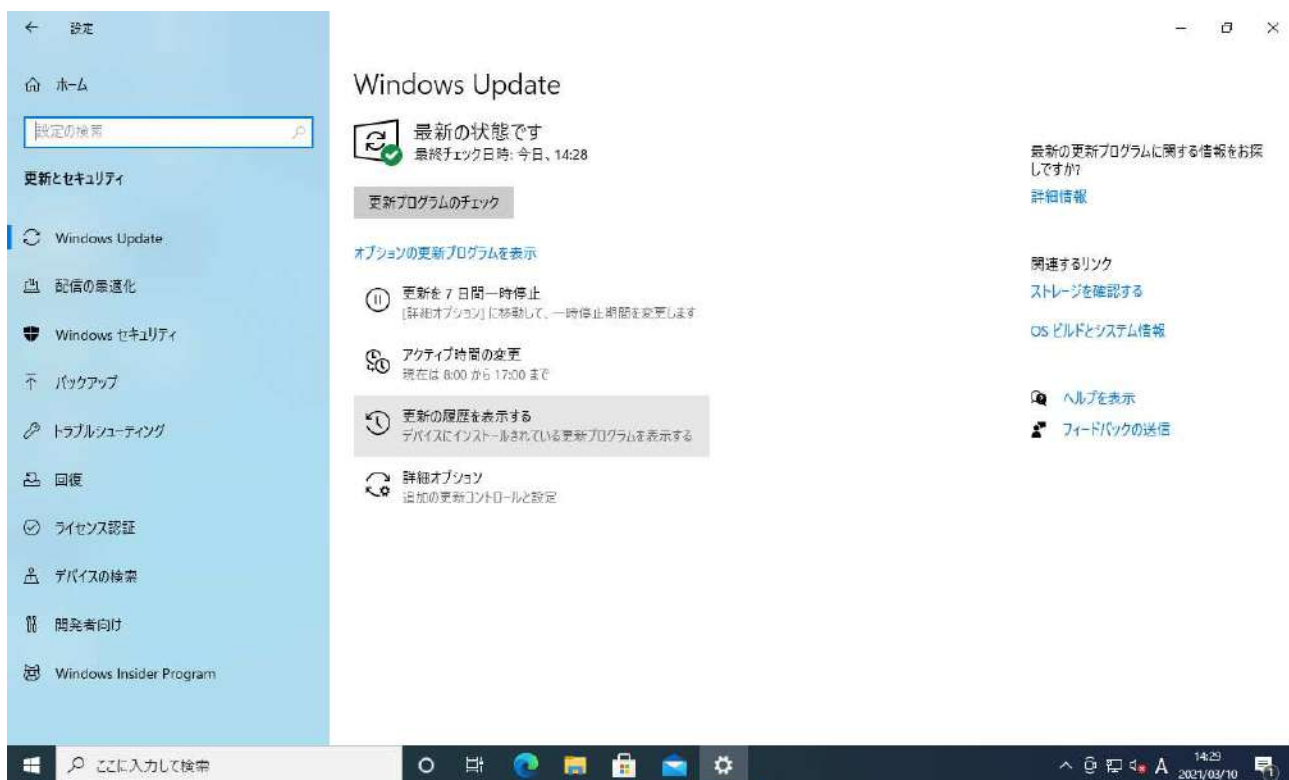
← 設定

ホーム

設定の検索

更新とセキュリティ

Windows Update

配信の最適化

Windows セキュリティ

バックアップ

トラブルシューティング

回復

ライセンス認証

デバイスの検索

開発者向け

Windows Insider Program

Windows Update

最新の状態です
最終チェック日時: 今日、14:28

更新プログラムのチェック

オプションの更新プログラムを表示

更新を 7 日間一時停止
[詳細オプション] に移動して、一時停止期間を変更します

アクティブ時間の変更
現在は 8:00 から 17:00 まで

更新の履歴を表示する
デバイスにインストールされている更新プログラムを表示する

詳細オプション
追加の更新コントロールと設定

最新の更新プログラムに関する情報をお探しですか?
詳細情報

関連するリンク
ストレージを確認する
OS ビルドとシステム情報

ヘルプを表示
フィードバックの送信

ここに入力して検索

A 14:29 2021/03/10